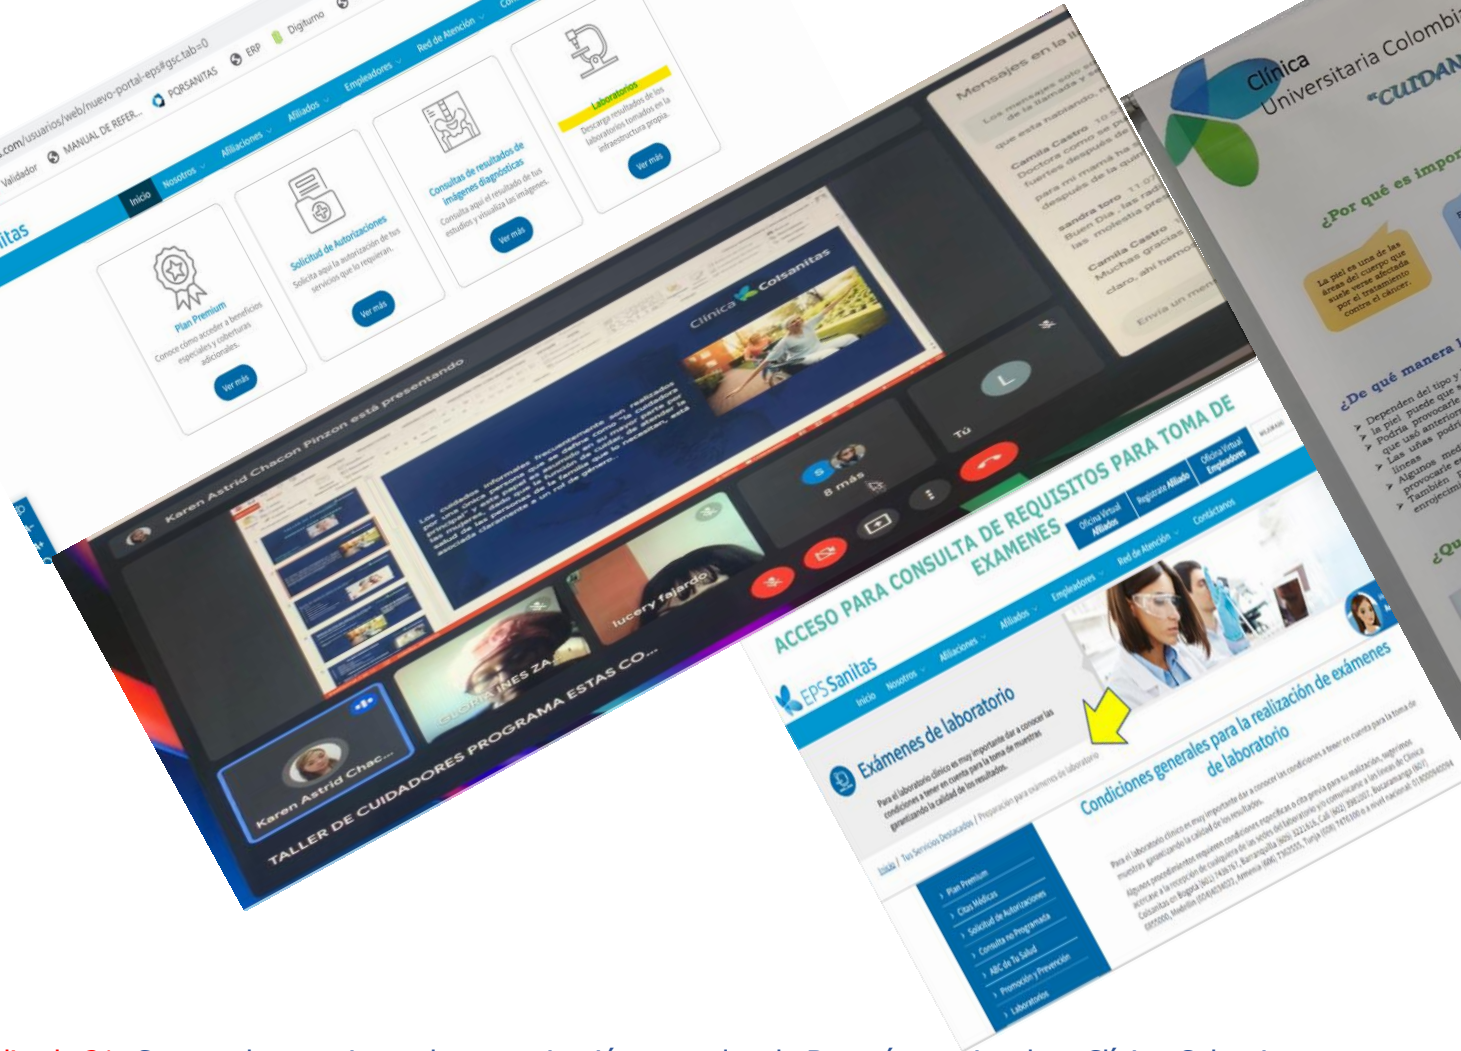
.com/usuarios/web/nuevo-portal-eps#gsc.tab=0
Validador MANUAL DE REFER... PORSANITAS ERP Digiturno

itas
Inicio Nosotros Afiliaciones Afiliados Empleadores Red de Atención

Plan Premium
Conoce cómo acceder a beneficios especiales y coberturas adicionales.
Ver más

Solicitud de Autorizaciones
Solicita aquí la autorización de los servicios que lo requieran.
Ver más

Consultas de resultados de imágenes diagnósticas
Consulta aquí el resultado de tus estudios y visualiza las imágenes.
Ver más

Laboratorios
Descarga resultados de los laboratorios tomados en la infraestructura propia.
Ver más

Mensajes en la llamada
Los mensajes solo se... de la llamada y se...
que está hablando...
Camila Castro
Doctora como se...
fuertes después de...
para mi mamá ha...
después de la quim...
sandra toro
Buen Dia , las radi...
las molestia gra...
Camila Castro
Muchas gracias
claro, ahí hemo...
Envía un men...

Karen Astrid Chacon Pinzon está presentando
Clínica Colsanitas
Los cuidados informales frecuentemente son realizados por una única persona que se define como "la cuidadora principal", normalmente se asume el cuidado sin ayuda de otras personas; ...
Tú
8 más
lucery fajardo
GLORIA INES ZA...
Karen Astrid Chac...
TALLER DE CUIDADORES PROGRAMA ESTAS CO...

Clínica Universitaria Colombi...
"CUIDAN...
¿Por qué es impor...
La piel es una de las áreas del cuerpo que suele verse afectada por el tratamiento contra el cáncer.
¿De qué manera...
Dependen del tipo y... la piel puede que... Podría provocarle... que usó anterior... Las uñas podrí... líneas... Algunos med... provocarle... También... enrojecimi...
¿Qu...

ACCESO PARA CONSULTA DE REQUISITOS PARA TOMA DE EXAMENES
Oficina Virtual Afiliados Regístrate Afiliado Oficina Virtual Empleadores
EPS Sanitas Inicio Nosotros Afiliaciones Afiliados Empleadores Red de Atención Contáctanos
Exámenes de laboratorio
Para el laboratorio clínico es muy importante dar a conocer las condiciones a tener en cuenta para la toma de muestras garantizando la calidad de los resultados.
Inicio / Tus Servicios Destacados / Preparación para exámenes de laboratorio
Plan Premium
Citas Médicas
Solicitud de Autorizaciones
Consulta no Programada
ABC de Tu Salud
Promoción y Prevención
Laboratorios
Condiciones generales para la realización de exámenes de laboratorio
Para el laboratorio clínico es muy importante dar a conocer las condiciones a tener en cuenta para la toma de muestras, garantizando la calidad de los resultados.
Algunos procedimientos requieren condiciones específicas o cita previa para su realización, sugerimos acercarse a la recepción de cualquiera de las sedes del laboratorio y/o comunicarse a las líneas de Clínica Colsanitas en Bogotá ... Barranquilla ... Cali ... Bucaramanga ... Medellín ... Armenia ... Tunja ... o a nivel nacional ...